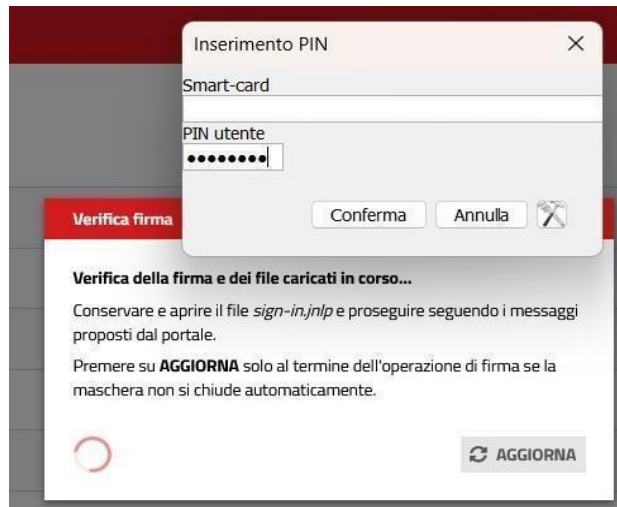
Inserimento PIN ×

Smart-card

PIN utente
••••••••

Conferma Annulla

Verifica firma

Verifica della firma e dei file caricati in corso...

Conservare e aprire il file *sign-in.jnlp* e proseguire seguendo i messaggi proposti dal portale.

Premere su **AGGIORNA** solo al termine dell'operazione di firma se la maschera non si chiude automaticamente.

AGGIORNA